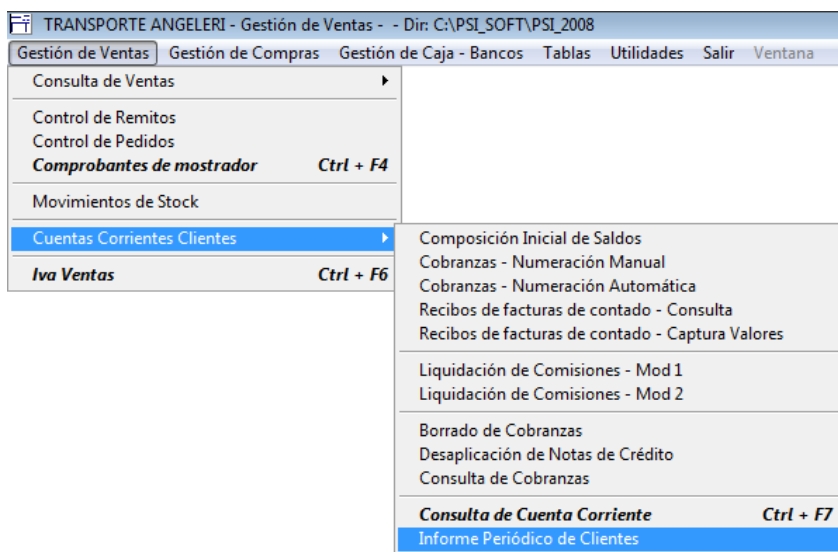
TRANSPORTE ANGELERI - Gestión de Ventas - - Dir: C:\PSI_SOFT\PSI_2008

Gestión de Ventas Gestión de Compras Gestión de Caja - Bancos Tablas Utilidades Salir Ventana

Consulta de Ventas

Control de Remitos
Control de Pedidos
Comprobantes de mostrador Ctrl + F4

Movimientos de Stock

Cuentas Corrientes Clientes

Iva Ventas Ctrl + F6

Composición Inicial de Saldos
Cobranzas - Numeración Manual
Cobranzas - Numeración Automática
Recibos de facturas de contado - Consulta
Recibos de facturas de contado - Captura Valores

Liquidación de Comisiones - Mod 1
Liquidación de Comisiones - Mod 2

Borrado de Cobranzas
Desaplicación de Notas de Crédito
Consulta de Cobranzas

Consulta de Cuenta Corriente Ctrl + F7
Informe Periódico de Clientes